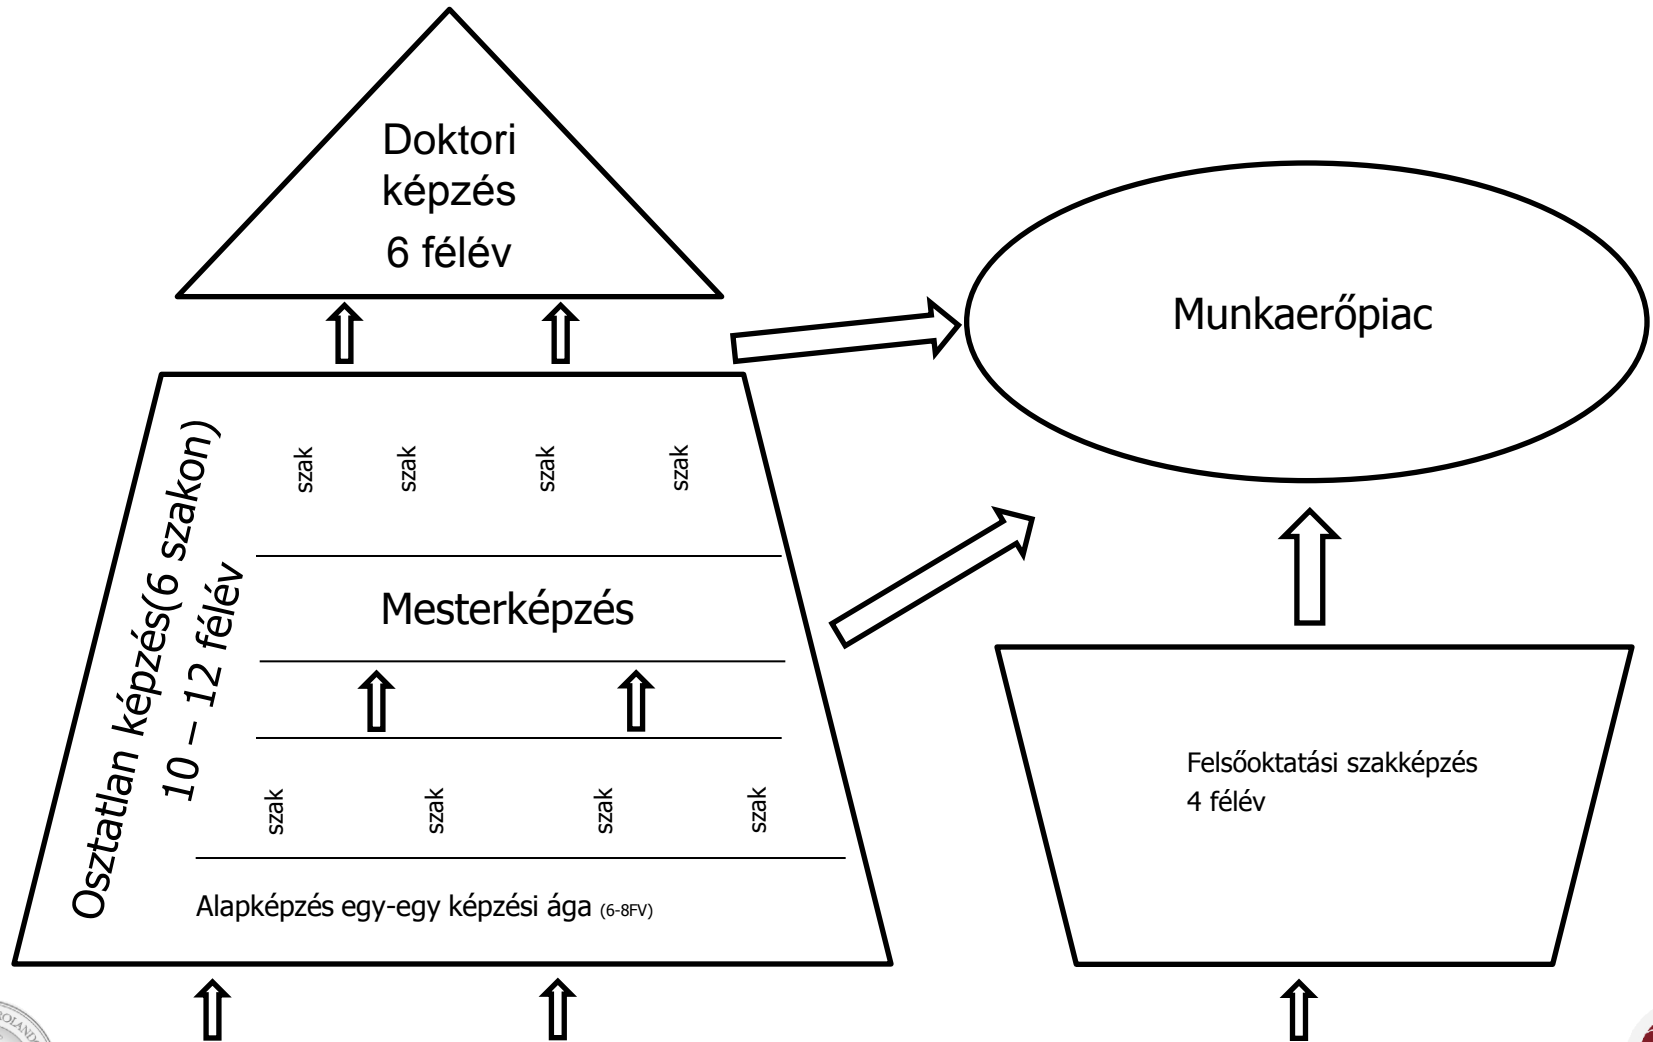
Doktori képzés
6 félév

Munkaerőpiac

Osztatlan képzés(6 szakon)
10 – 12 félév

szak
szak
szak
szak

Mesterképzés

szak
szak
szak
szak

Alapképzés egy-egy képzési ága (6-8FV)

Felsőoktatási szakképzés
4 félév